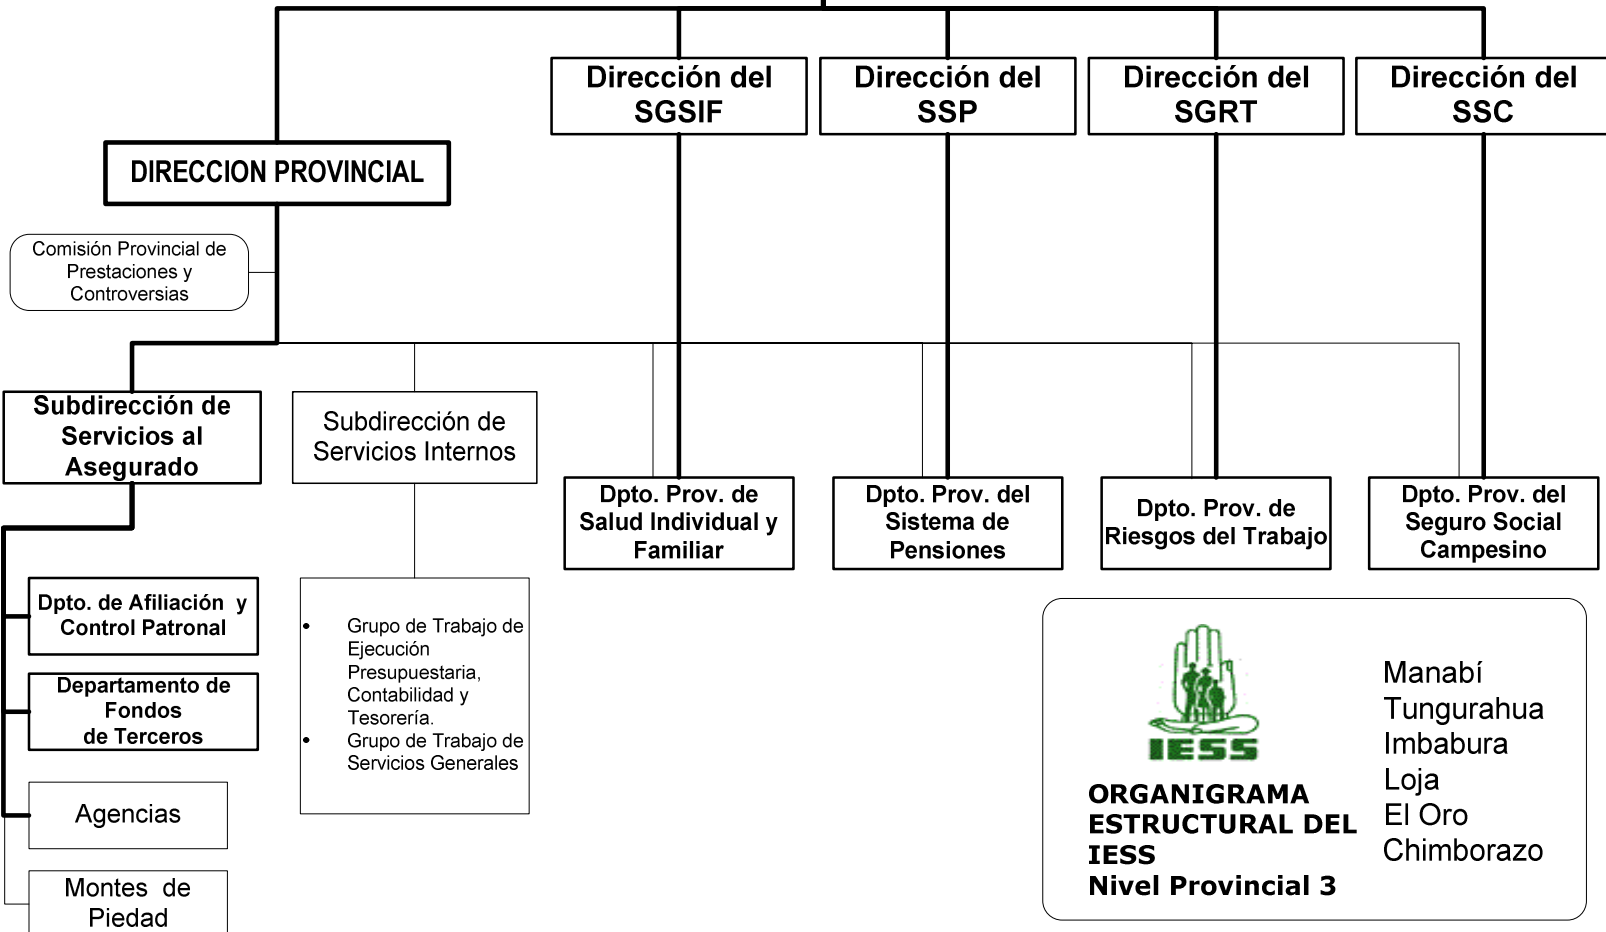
Dirección del SGSIF

Dirección del SSP

Dirección del SGRT

Dirección del SSC

DIRECCION PROVINCIAL

Comisión Provincial de Prestaciones y Controversias

Subdirección de Servicios al Asegurado

Subdirección de Servicios Internos

Dpto. Prov. de Salud Individual y Familiar

Dpto. Prov. del Sistema de Pensiones

Dpto. Prov. de Riesgos del Trabajo

Dpto. Prov. del Seguro Social Campesino

Dpto. de Afiliación y Control Patronal

Departamento de Fondos de Terceros

Agencias

Montes de Piedad

- Grupo de Trabajo de Ejecución Presupuestaria, Contabilidad y Tesorería.
- Grupo de Trabajo de Servicios Generales

IESS

ORGANIGRAMA ESTRUCTURAL DEL IESS
Nivel Provincial 3

Manabí
Tungurahua
Imbabura
Loja
El Oro
Chimborazo